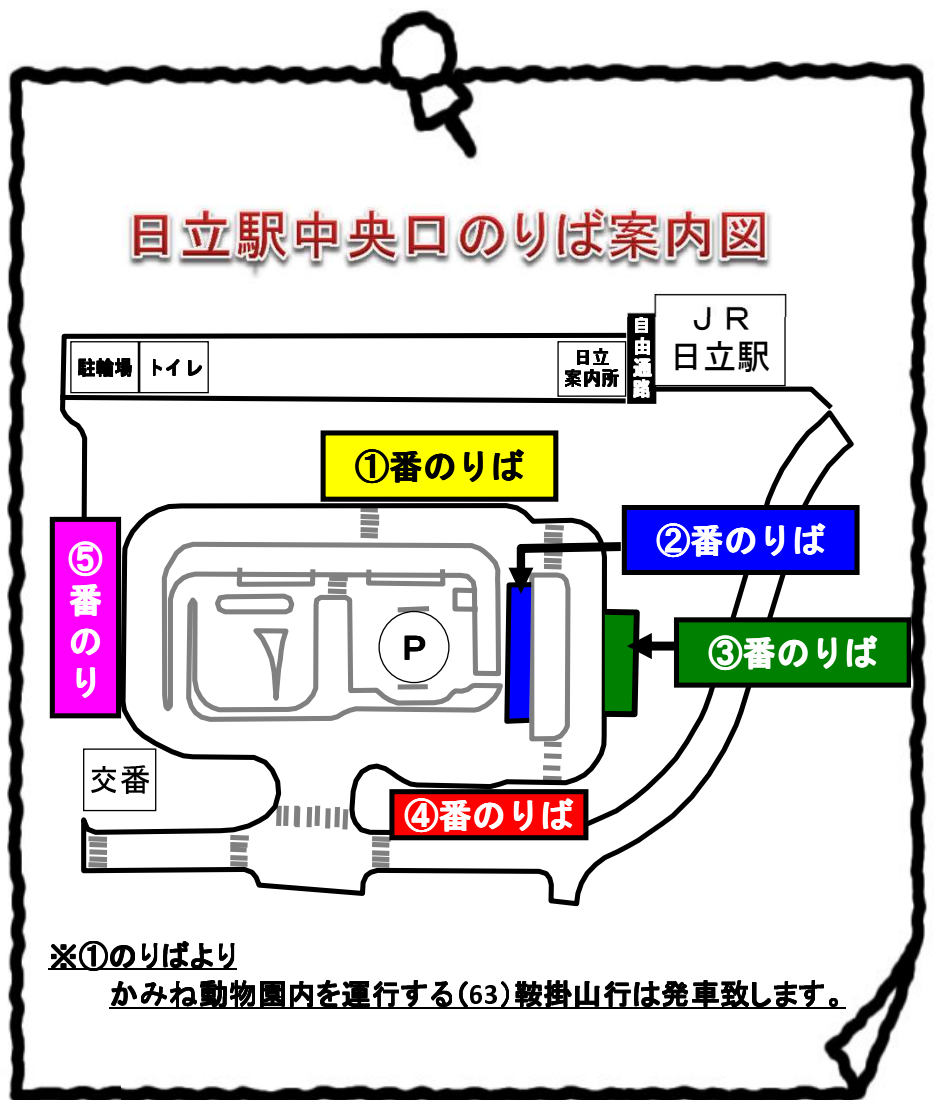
日立駅中央口のりば案内図

ＪＲ
日立駅

自由通路

駐輪場 トイレ

日立
案内所

①番のりば

②番のりば

③番のりば

④番のりば

⑤番のり

P

交番

※①のりばより
かみね動物園内を運行する(63)鞍掛山行は発車致します。